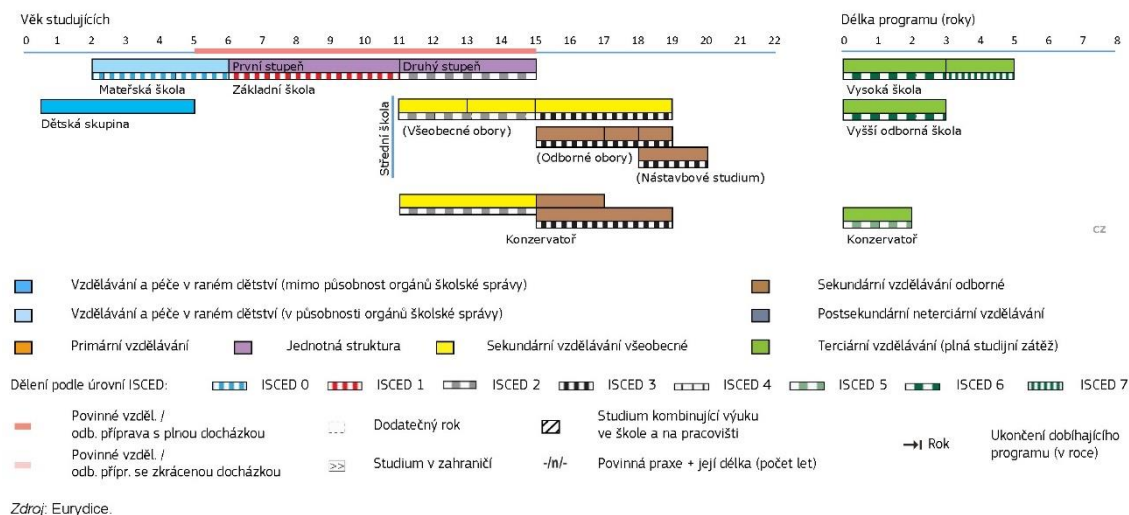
Věk studujících

0 1 2 3 4 5 6 7 8 9 10 11 12 13 14 15 16 17 18 19 20 21 22

Délka programu (roky)

0 1 2 3 4 5 6 7 8

První stupeň

Druhý stupeň

Mateřská škola

Základní škola

Dětská skupina

Střední škola

(Všeobecné obory)

(Odborné obory)

(Nástavbové studium)

Konzervatoř

Vysoká škola

Vyšší odborná škola

Konzervatoř

CZ

Vzdělávání a péče v raném dětství (mimo působnost orgánů školské správy)

Vzdělávání a péče v raném dětství (v působnosti orgánů školské správy)

Primární vzdělávání

Jednotná struktura

Sekundární vzdělávání všeobecné

Sekundární vzdělávání odborné

Postsekundární neterciární vzdělávání

Terciární vzdělávání (plná studijní zátěž)

Dělení podle úrovní ISCED: ISCED 0 ISCED 1 ISCED 2 ISCED 3 ISCED 4 ISCED 5 ISCED 6 ISCED 7

Povinné vzděl. / odb. příprava s plnou docházkou

Povinné vzděl. / odb. přípr. se zkrácenou docházkou

Dodatečný rok

Studium v zahraničí

Studium kombinující výuku ve škole a na pracovišti

-/n/- Povinná praxe + její délka (počet let)

→| Rok

Ukončení dobíhajícího programu (v roce)

Zdroj: Eurydice.